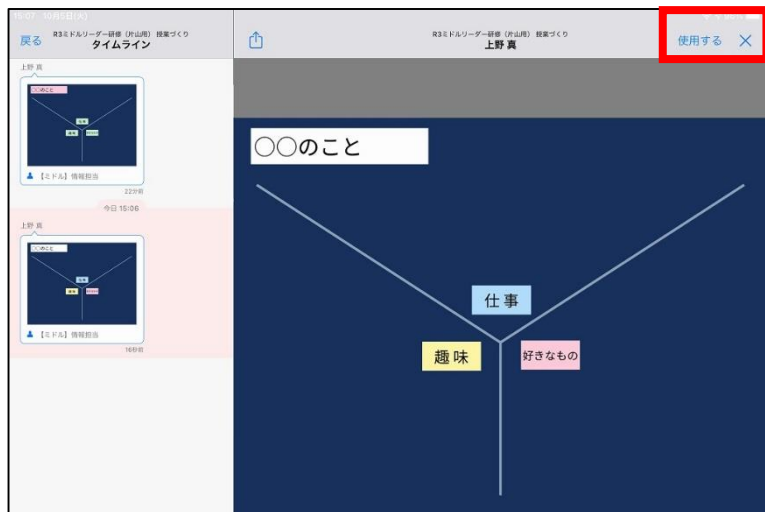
15:07 10月5日(火)

戻る R3ミドルリーダー研修（片山用）授業づくり
タイムライン

上野 真

○○のこと

仕事

趣味 好きなもの

【ミドル】情報担当

22分前

今日 15:06

上野 真

○○のこと

仕事

趣味 好きなもの

【ミドル】情報担当

16秒前

R3ミドルリーダー研修（片山用）授業づくり
上野 真

使用する ×

○○のこと

仕事

趣味

好きなもの